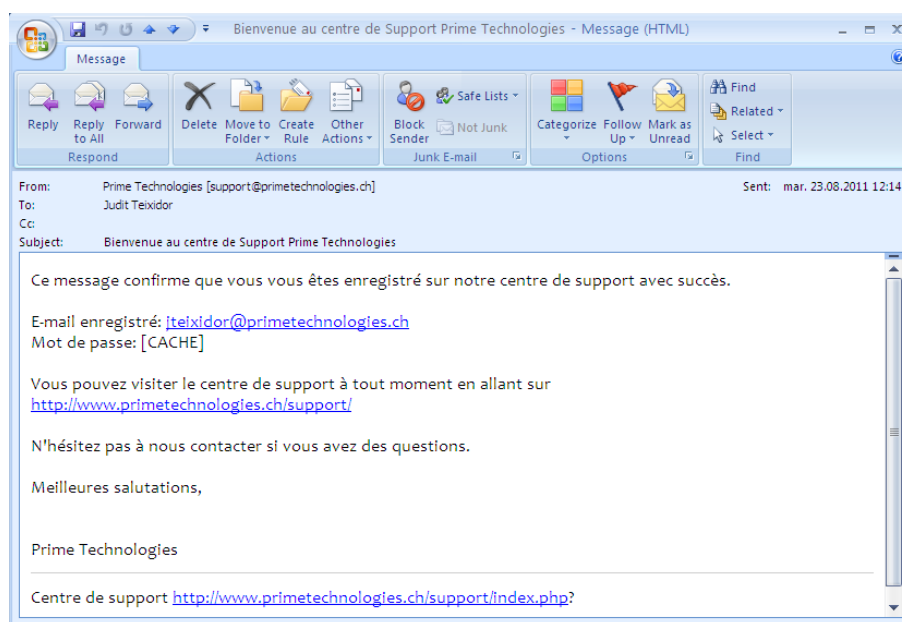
Bienvenue au centre de Support Prime Technologies - Message (HTML)

Message

Reply
Reply to All
Forward
Respond

Delete
Move to Folder
Create Rule
Other Actions
Actions

Block Sender
Safe Lists
Not Junk
Junk E-mail

Categorize
Follow Up
Mark as Unread
Options

Find
Related
Select
Find

From: Prime Technologies [support@primetechnologies.ch]
Sent: mar. 23.08.2011 12:14
To: Judit Teixidor
Cc:
Subject: Bienvenue au centre de Support Prime Technologies

Ce message confirme que vous vous êtes enregistré sur notre centre de support avec succès.

E-mail enregistré: jteixidor@primetechnologies.ch
Mot de passe: [CACHE]

Vous pouvez visiter le centre de support à tout moment en allant sur http://www.primetechnologies.ch/support/

N'hésitez pas à nous contacter si vous avez des questions.

Meilleures salutations,

Prime Technologies

Centre de support http://www.primetechnologies.ch/support/index.php?